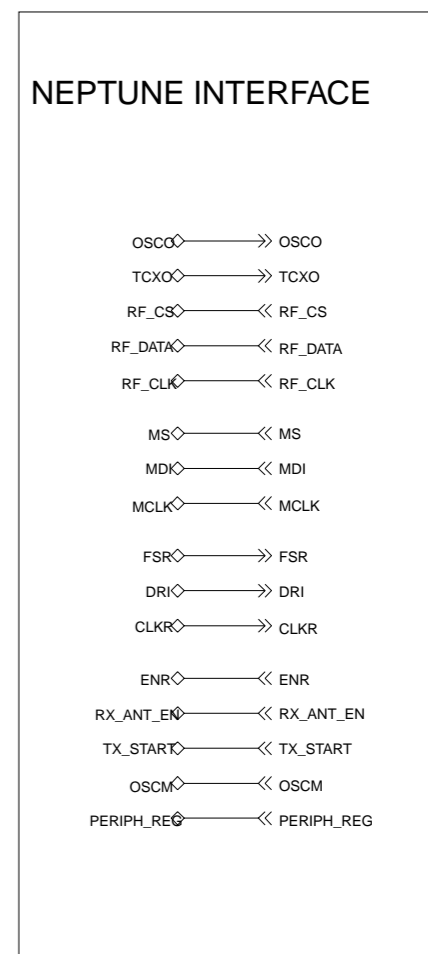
NEPTUNE INTERFACE

OSCO OSCO
TCXO TCXO
RF_CS RF_CS
RF_DATA RF_DATA
RF_CLK RF_CLK
MS MS
MDI MDI
MCLK MCLK
FSR FSR
DRI DRI
CLKR CLKR
ENR ENR
RX_ANT_EN RX_ANT_EN
TX_START TX_START
OSCM OSCM
PERIPH_REG PERIPH_REG